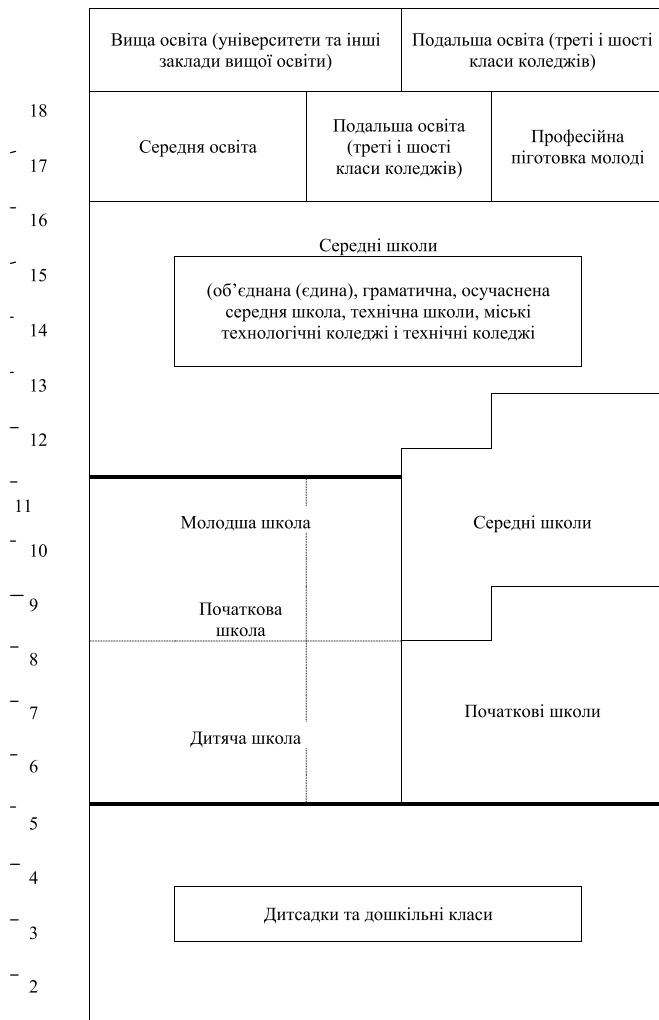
Вища освіта (університети та інші заклади вищої освіти)

Подальша освіта (треті і шості класи коледжів)

18

17

Середня освіта

Подальша освіта (треті і шості класи коледжів)

Професійна пігтовка молоді

16

Середні школи

15

(об'єднана (єдина), граматична, осучаснена середня школа, технічна школи, міські технологічні коледжі і технічні коледжі

14

13

12

11

Молодша школа

Середні школи

10

9

Початкова школа

8

7

Дитяча школа

Початкові школи

6

5

4

Дитсадки та дошкільні класи

3

2